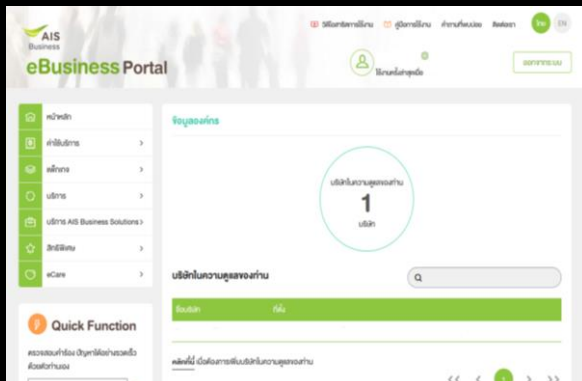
AIS Business

eBusiness Portal

วิดีโอแนะนำการใช้งาน คู่มือการใช้งาน คำถามที่พบบ่อย ติดต่อเรา ไทย EN

ใช้งานครั้งล่าสุดเมื่อ

ออกจากระบบ

หน้าหลัก

ค่าใช้บริการ >

แพ็กเกจ >

บริการ >

บริการ AIS Business Solutions >

สิทธิพิเศษ >

eCare >

Quick Function

ตรวจสอบคำร้อง ปัญหาได้อย่างรวดเร็ว ด้วยตัวท่านเอง

ข้อมูลองค์กร

บริษัทในความดูแลของท่าน

1

บริษัท

บริษัทในความดูแลของท่าน

ชื่อบริษัท ที่ตั้ง

คลิกที่นี่ เมื่อต้องการเพิ่มบริษัทในความดูแลของท่าน

<< < 1 > >>